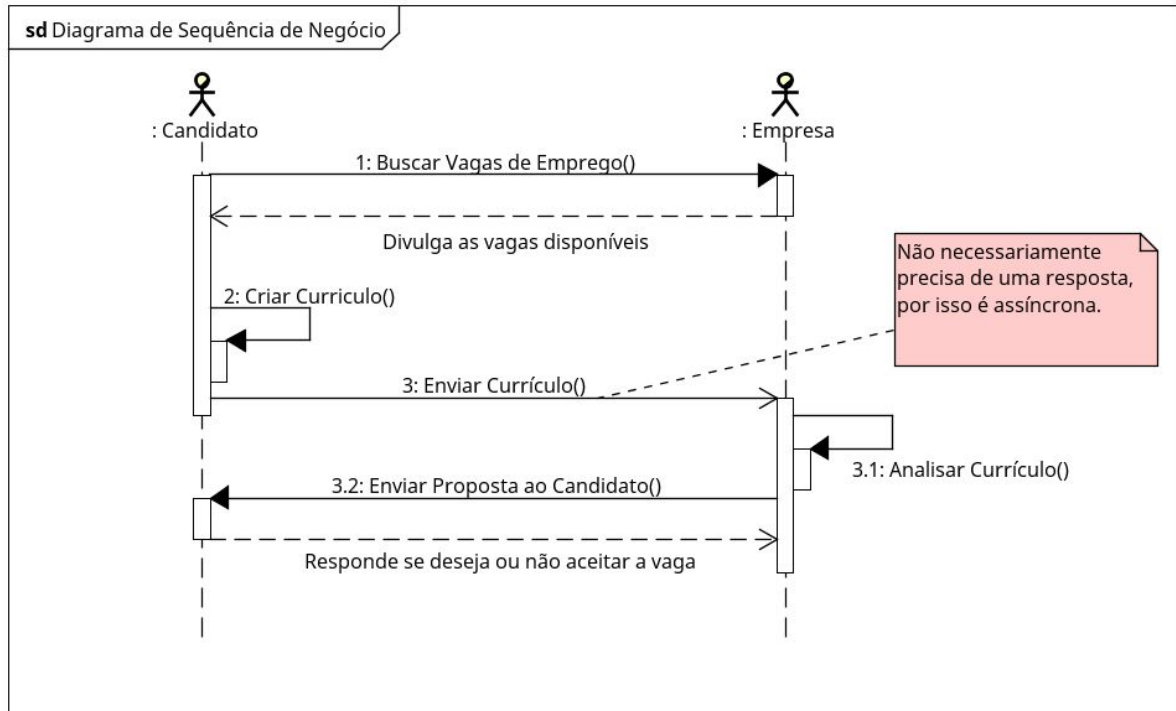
sd Diagrama de Sequência de Negócio

: Candidato

: Empresa

1: Buscar Vagas de Emprego()

Divulga as vagas disponíveis

Não necessariamente precisa de uma resposta, por isso é assíncrona.

2: Criar Curriculo()

3: Enviar Currículo()

3.1: Analisar Currículo()

3.2: Enviar Proposta ao Candidato()

Responde se deseja ou não aceitar a vaga